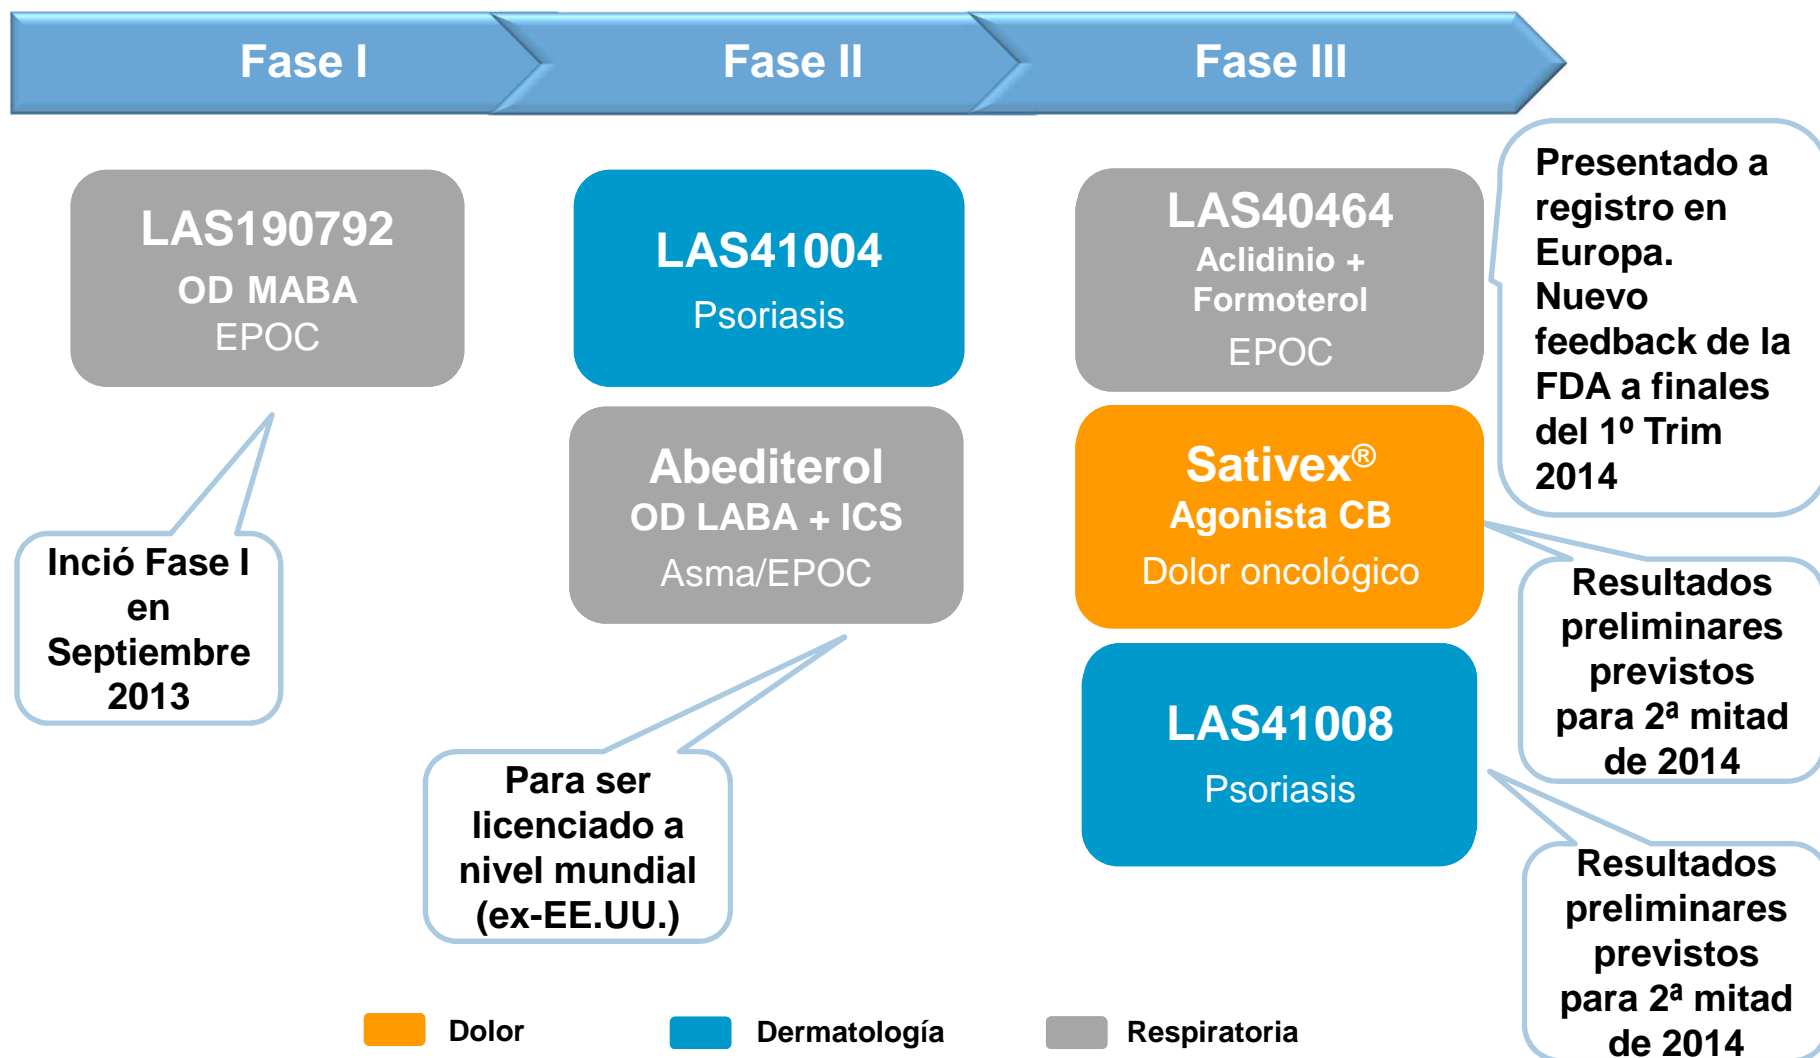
Fase I

Fase II

Fase III

LAS190792
OD MABA
EPOC

Inció Fase I en Septiembre 2013

LAS41004
Psoriasis

Abediterol
OD LABA + ICS
Asma/EPOC

Para ser licenciado a nivel mundial (ex-EE.UU.)

LAS40464
Aclidinio + Formoterol
EPOC

Presentado a registro en Europa. Nuevo feedback de la FDA a finales del 1º Trim 2014

Sativex®
Agonista CB
Dolor oncológico

Resultados preliminares previstos para 2ª mitad de 2014

LAS41008
Psoriasis

Resultados preliminares previstos para 2ª mitad de 2014

Dolor

Dermatología

Respiratoria